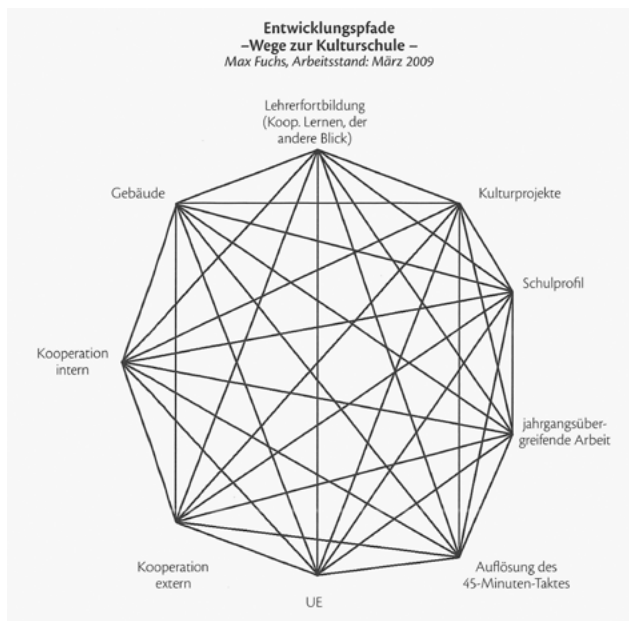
Entwicklungspfade
–Wege zur Kulturschule –
Max Fuchs, Arbeitsstand: März 2009

Lehrerfortbildung (Koop. Lernen, der andere Blick)

Gebäude

Kulturprojekte

Schulprofil

Kooperation intern

jahrgangsübergreifende Arbeit

Kooperation extern

Auflösung des 45-Minuten-Taktes

UE